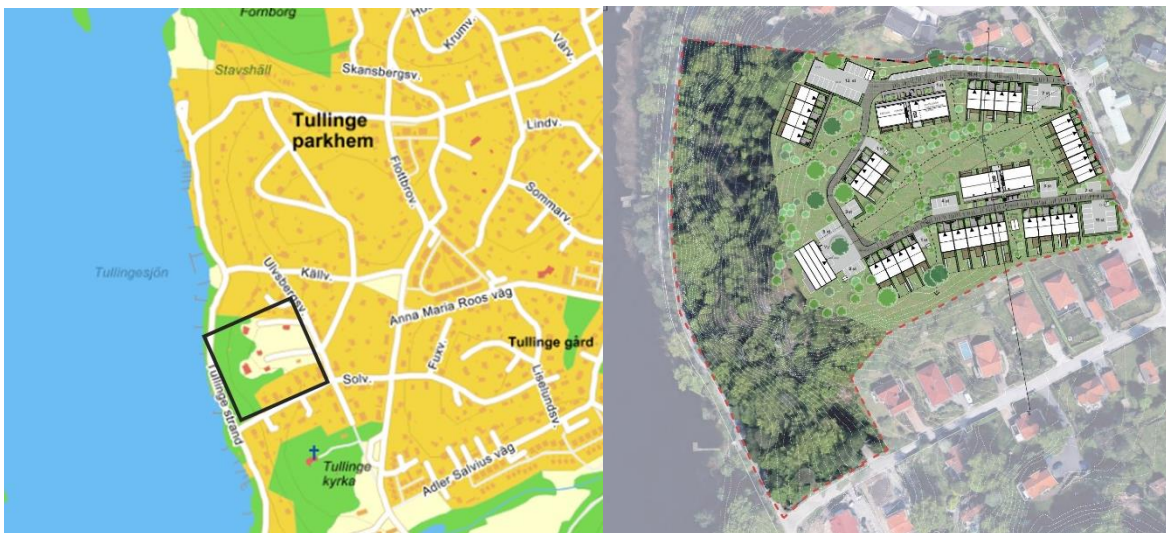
Fornborg

Stavshäll

Skansbergsv.

Krumv.

Varv.

Tullinge parkhem

Lindv.

Flottbrov.

Sommarv.

Tullingesjön

Ulvsbergsv.

Källv.

Anna Maria Roos väg

Tullinge gård

Fuxv.

Solv.

Liljelundsv.

Tullinge strand

Tullinge kyrka

Adler Salvius väg